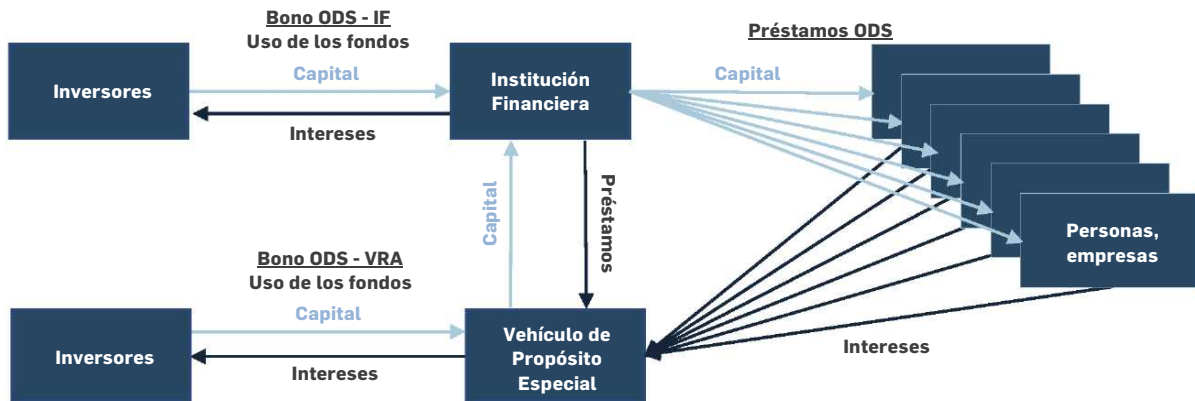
Bono ODS - IF
Uso de los fondos

Inversores

Capital

Intereses

Institución Financiera

Préstamos ODS

Capital

Personas, empresas

Capital

Préstamos

Bono ODS - VRA
Uso de los fondos

Inversores

Capital

Intereses

Vehículo de Propósito Especial

Intereses